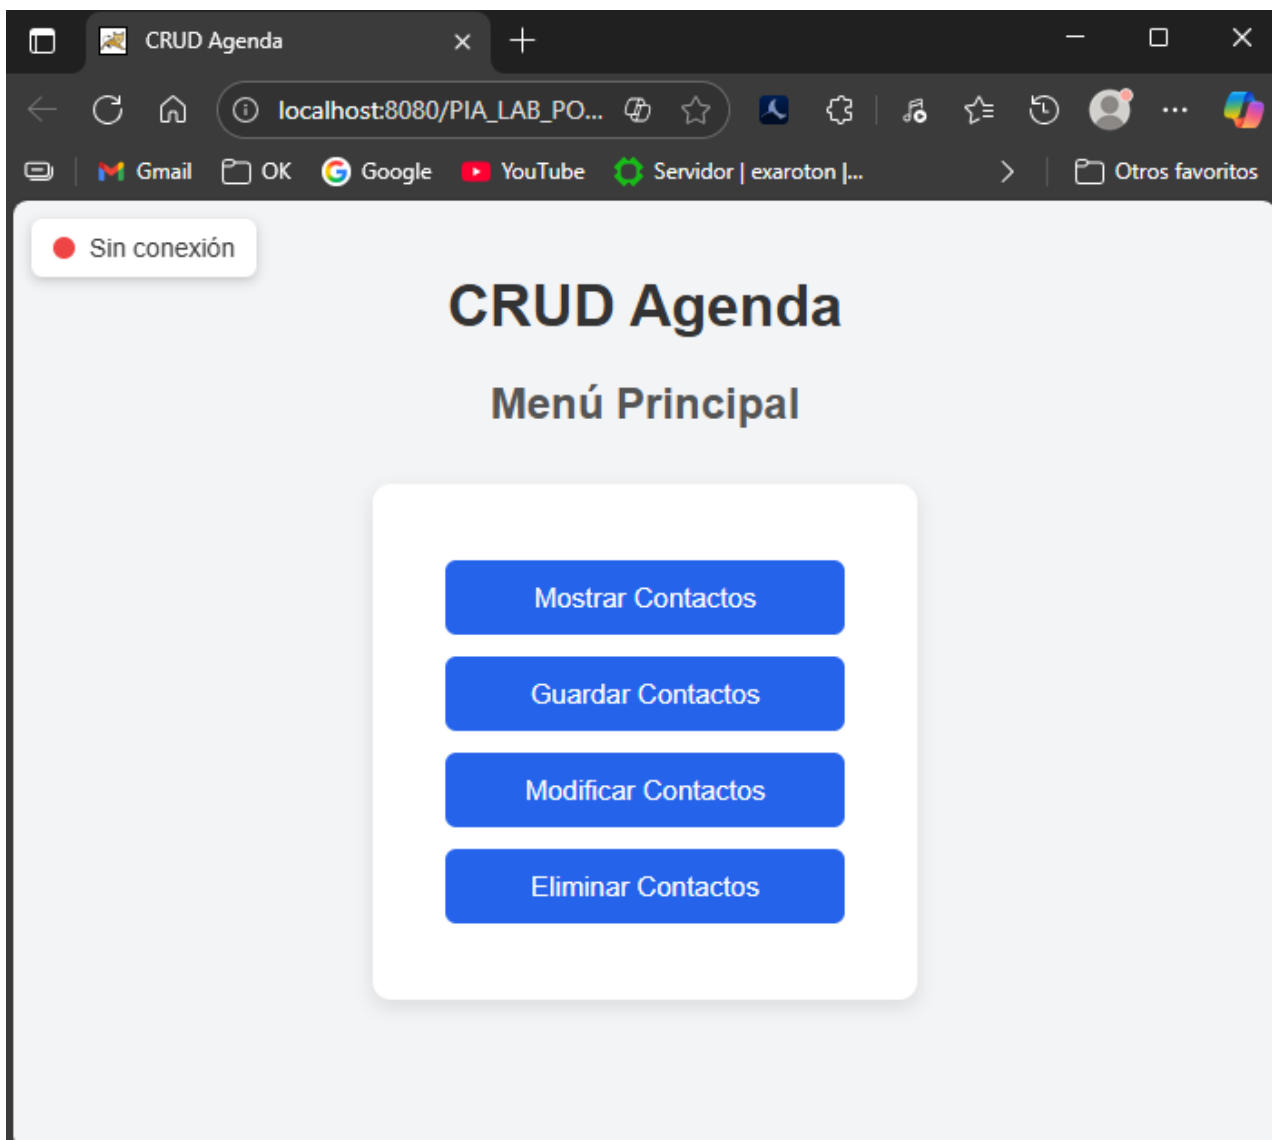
CRUD Agenda

localhost:8080/PIA_LAB_PO...

Gmail OK Google YouTube Servidor | exaroton |... Otros favoritos

Sin conexión

CRUD Agenda

Menú Principal

Mostrar Contactos

Guardar Contactos

Modificar Contactos

Eliminar Contactos